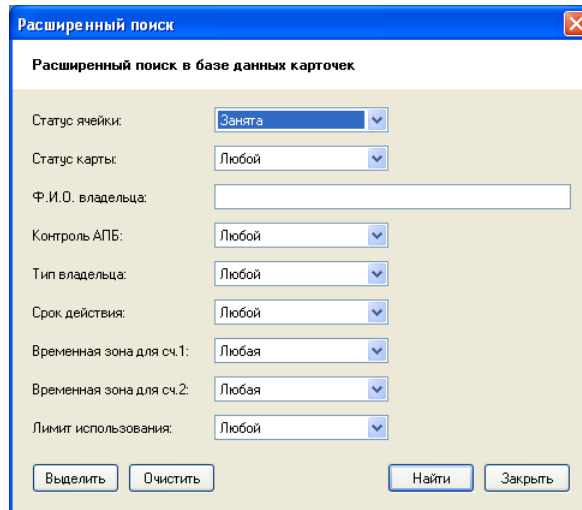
Расширенный поиск

Расширенный поиск в базе данных карточек

Статус ячейки: Занята

Статус карты: Любой

Ф.И.О. владельца:

Контроль АПБ: Любой

Тип владельца: Любой

Срок действия: Любой

Временная зона для сч.1: Любая

Временная зона для сч.2: Любая

Лимит использования: Любой

Выделить Очистить Найти Закрыть